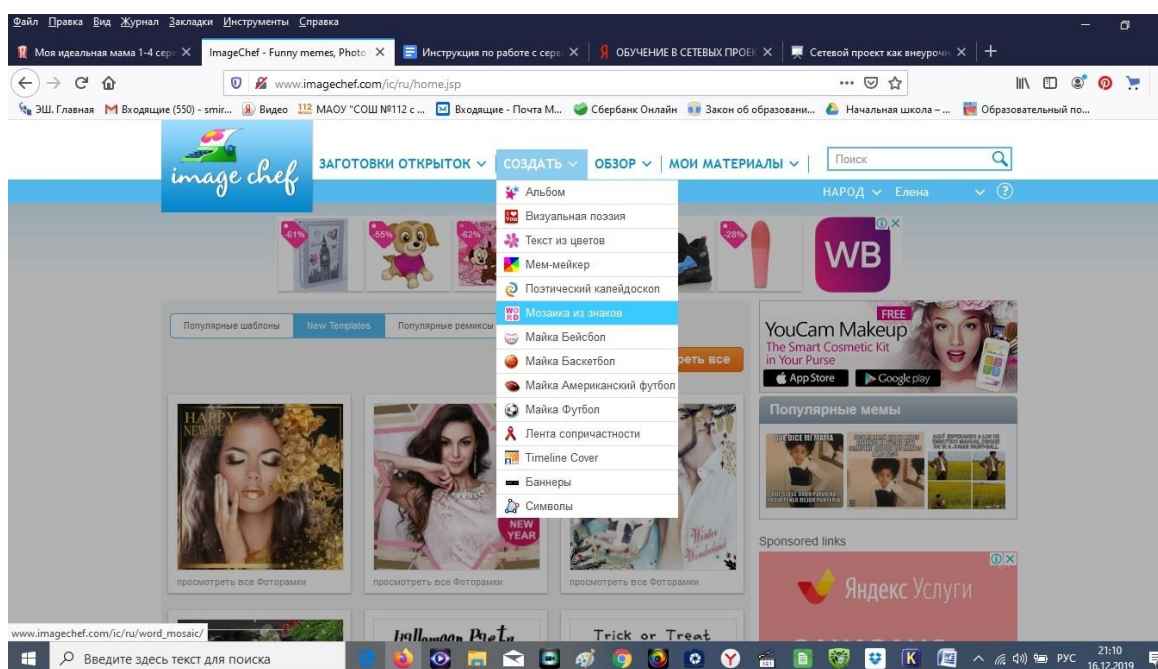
Файл Правка Вид Журнал Закладки Инструменты Справка

Моя идеальная мама 1-4 сер ×
ImageChef - Funny memes, Photo ×
Инструкция по работе с серв ×
ОБУЧЕНИЕ В СЕТЕВЫХ ПРОЕК ×
Сетевой проект как внеурочн ×

www.imagechef.com/ic/ru/home.jsp

ЭШ. Главная
Входящие (550) - smir...
Видео
МАОУ "СОШ №112 с ...
Входящие - Почта М...
Сбербанк Онлайн
Закон об образовани...
Начальная школа – ...
Образовательный по...

image chef
ЗАГОТОВКИ ОТКРЫТОК
СОЗДАТЬ
ОБЗОР
МОИ МАТЕРИАЛЫ
Поиск
НАРОД
Елена

Альбом
Визуальная поэзия
Текст из цветов
Мем-мейкер
Поэтический калейдоскоп
Мозаика из знаков
Майка Бейсбол
Майка Баскетбол
Майка Американский футбол
Майка Футбол
Лента сопричастности
Timeline Cover
Баннеры
Символы

-61%
-55%
-62%
-28%
WB

Популярные шаблоны
New Templates
Популярные ремиксы
реть все

YouCam Makeup
FREE
The Smart Cosmetic Kit in Your Purse
App Store
Google play

Популярные мемы

HAPPY NEW YEAR
NEW YEAR
Winter Wonderland

просмотреть все Фоторамки
просмотреть все Фоторамки
просмотреть все Фоторамки

Sponsored links
Яндекс Услуги

Halloween Party
Trick or Treat

www.imagechef.com/ic/ru/word_mosaic/

Введите здесь текст для поиска
РУС
21:10
16.12.2019